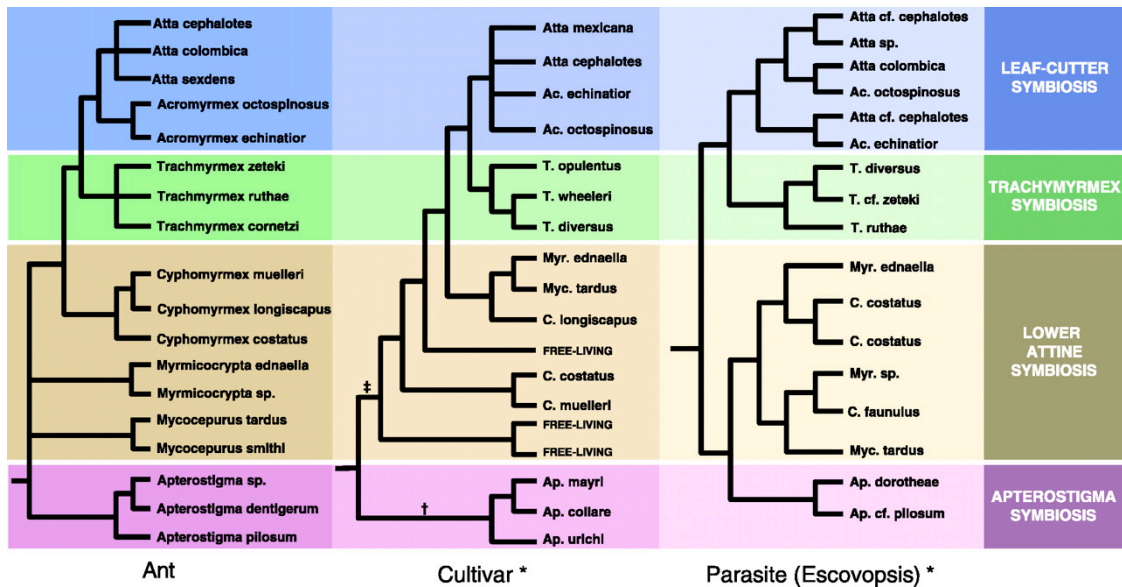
Atta cephalotes
Atta colombica
Atta sexdens
Acromyrmex octospinosus
Acromyrmex echinatior
Trachymyrmex zeteki
Trachymyrmex ruthae
Trachymyrmex cornetzi
Cyphomyrmex muelleri
Cyphomyrmex longiscapus
Cyphomyrmex costatus
Myrmicocrypta ednaella
Myrmicocrypta sp.
Mycocepurus tardus
Mycocepurus smithi
Apterostigma sp.
Apterostigma dentigerum
Apterostigma pilosum

Atta mexicana
Atta cephalotes
Ac. echinatior
Ac. octospinosus
T. opulentus
T. wheeleri
T. diversus
Myr. ednaella
Myc. tardus
C. longiscapus
FREE-LIVING
‡
C. costatus
C. muelleri
FREE-LIVING
FREE-LIVING
†
Ap. mayri
Ap. collare
Ap. urichi

Atta cf. cephalotes
Atta sp.
Atta colombica
Ac. octospinosus
Atta cf. cephalotes
Ac. echinatior
T. diversus
T. cf. zeteki
T. ruthae
Myr. ednaella
C. costatus
C. costatus
Myr. sp.
C. faunulus
Myc. tardus
Ap. dorotheae
Ap. cf. pilosum

LEAF-CUTTER SYMBIOSIS
TRACHYMYRMEX SYMBIOSIS
LOWER ATTINE SYMBIOSIS
APTEROSTIGMA SYMBIOSIS

Ant
Cultivar *
Parasite (Escovopsis) *